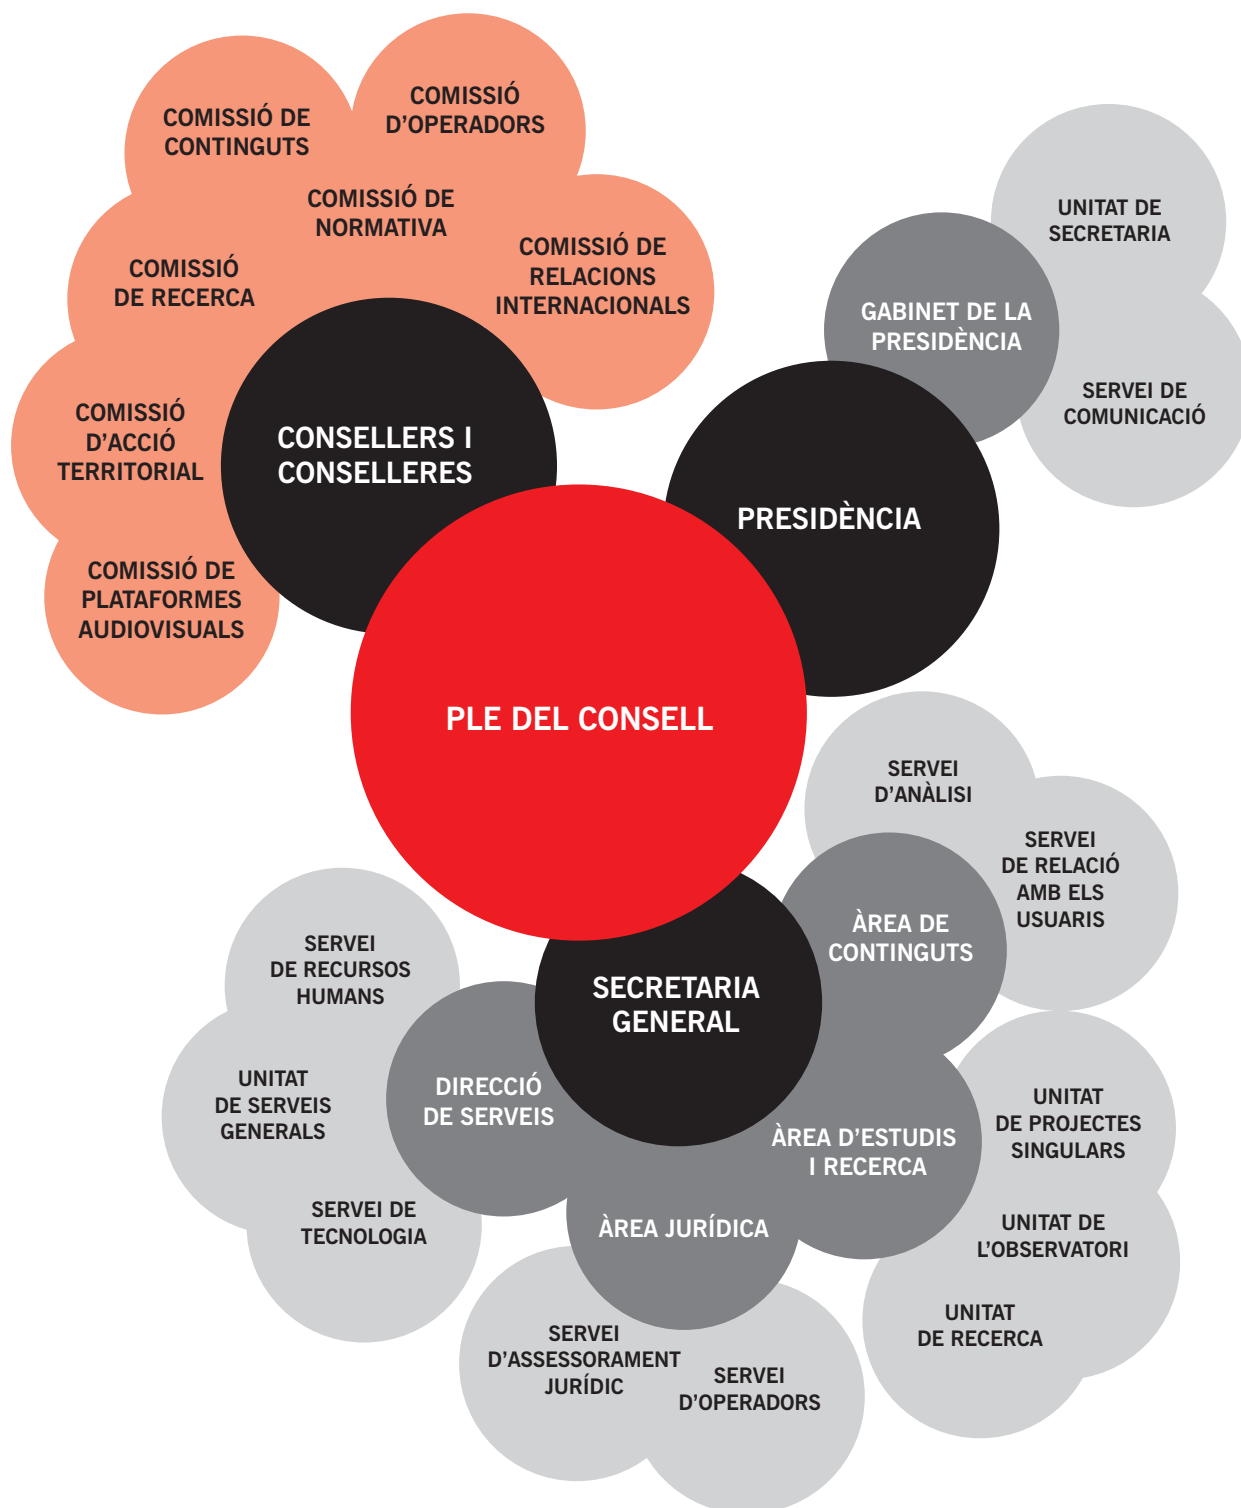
COMISSIÓ DE CONTINGUTS

COMISSIÓ D'OPERADORS

COMISSIÓ DE NORMATIVA

COMISSIÓ DE RELACIONS INTERNACIONALS

COMISSIÓ DE RECERCA

COMISSIÓ D'ACCIÓ TERRITORIAL

COMISSIÓ DE PLATAFORMES AUDIOVISUALS

CONSELLERS I CONSELLERES

UNITAT DE SECRETARIA

GABINET DE LA PRESIDÈNCIA

SERVEI DE COMUNICACIÓ

PRESIDÈNCIA

PLE DEL CONSELL

SERVEI D'ANÀLISI

SERVEI DE RELACIÓ AMB ELS USUARIS

ÀREA DE CONTINGUTS

SERVEI DE RECURSOS HUMANS

SECRETARIA GENERAL

UNITAT DE SERVEIS GENERALS

DIRECCIÓ DE SERVEIS

UNITAT DE PROJECTES SINGULARS

ÀREA D'ESTUDIS I RECERCA

SERVEI DE TECNOLOGIA

ÀREA JURÍDICA

UNITAT DE L'OBSERVATORI

UNITAT DE RECERCA

SERVEI D'ASSESSORAMENT JURÍDIC

SERVEI D'OPERADORS